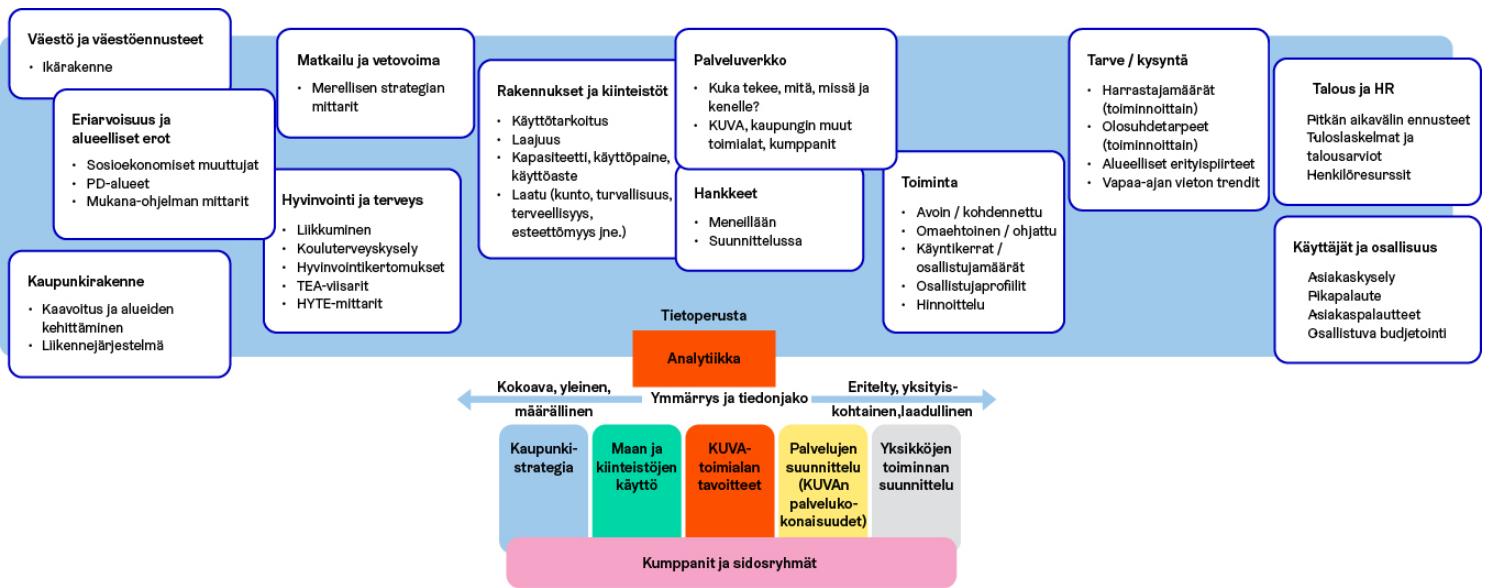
Väestö ja väestöennusteet
• Ikärakenne

Eriarvoisuus ja alueelliset erot
• Sosioekonomiset muuttujat
• PD-alueet
• Mukana-ohjelman mittarit

Kaupunkirakenne
• Kaavoitus ja alueiden kehittäminen
• Liikennejärjestelmä

Matkailu ja vetovoima
• Merellisen strategian mittarit

Hyvinvointi ja terveys
• Liikkuminen
• Kouluterveyskysely
• Hyvinvointikertomukset
• TEA-viisarit
• HYTE-mittarit

Rakennukset ja kiinteistöt
• Käyttötarkoitus
• Laajuus
• Kapasiteetti, käyttöpaine, käyttöaste
• Laatu (kunto, turvallisuus, terveellisyys, esteettömyys jne.)

Palveluverkko
• Kuka tekee, mitä, missä ja kenelle?
• KUVA, kaupungin muut toimialat, kumppanit

Hankkeet
• Meneillään
• Suunnittelussa

Toiminta
• Avoin / kohdennettu
• Omaehtoinen / ohjattu
• Käyntikerrat / osallistujamäärät
• Osallistujaprofiilit
• Hinnoittelu

Tarve / kysyntä
• Harrastajamäärät (toiminnoittain)
• Olosuhdetarpeet (toiminnoittain)
• Alueelliset erityispiirteet
• Vapaa-ajan vieton trendit

Talous ja HR
Pitkän aikavälin ennusteet
Tuloslaskelmat ja talousarviot
Henkilöresurssit

Käyttäjät ja osallisuus
Asiakaskysely
Pikapalaute
Asiakaspalautteet
Osallistuva budjetointi

Tietoperusta
Analytiikka
Kokoava, yleinen, määrällinen
Ymmärrys ja tiedonjako
Eritelty, yksityiskohtainen,laadullinen

Kaupunkistrategia
Maan ja kiinteistöjen käyttö
KUVA-toimialan tavoitteet
Palvelujen suunnittelu (KUVAn palvelukokonaisuudet)
Yksiköjen toiminnan suunnittelu

Kumppanit ja sidosryhmät